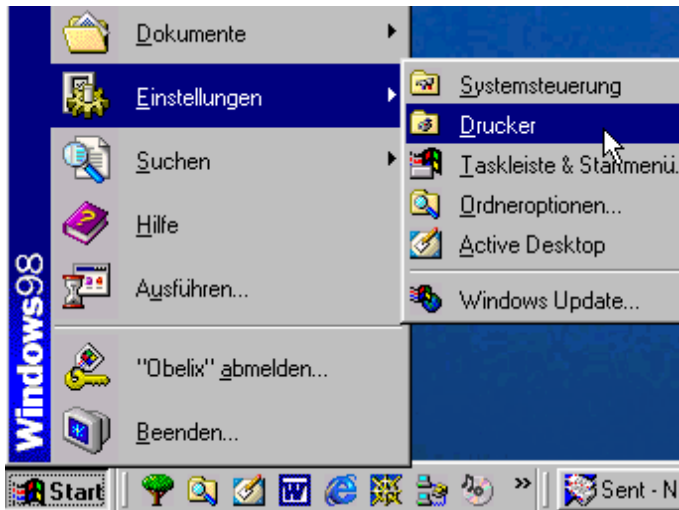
Dokumente
Einstellungen
Suchen
Hilfe
Ausführen...
"Obelix" abmelden...
Beenden...
Windows98

Systemsteuerung
Drucker
Taskleiste & Startmenü...
Ordneroptionen...
Active Desktop
Windows Update...

Start
»
Sent - N